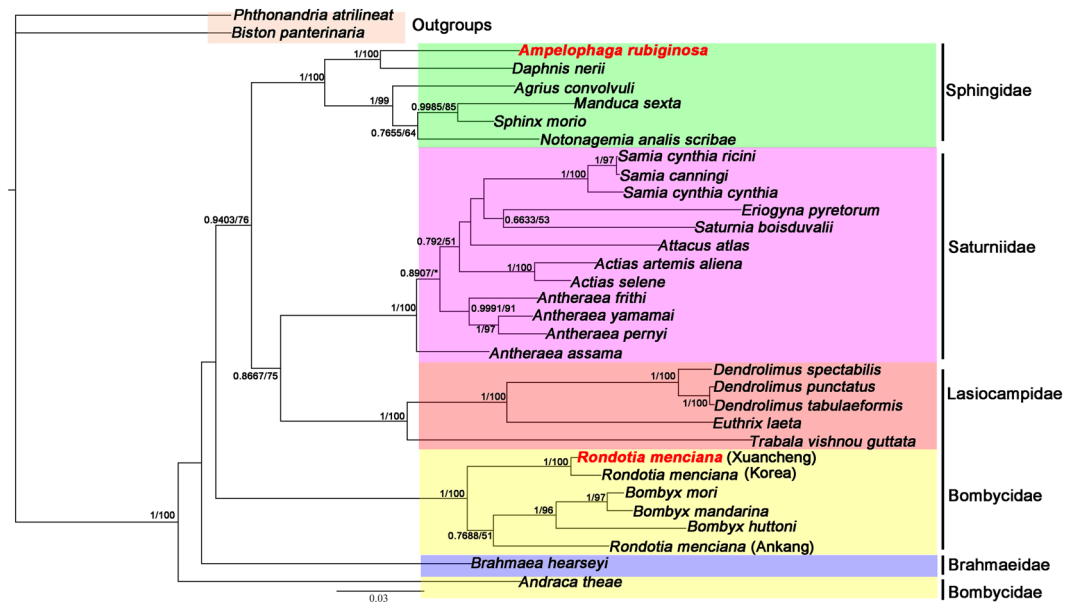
Phthonandria atrilineat
Biston panterinaria
Outgroups

Ampelophaga rubiginosa
Daphnis nerii
Agrius convolvuli
Manduca sexta
Sphinx morio
Notonagemia analis scribae
Sphingidae

Samia cynthia ricini
Samia canningi
Samia cynthia cynthia
Eriogyna pyretorum
Saturnia boisduvalii
Attacus atlas
Actias artemis aliena
Actias selene
Antheraea frithi
Antheraea yamamai
Antheraea pernyi
Antheraea assama
Saturniidae

Dendrolimus spectabilis
Dendrolimus punctatus
Dendrolimus tabulaeformis
Euthrix laeta
Trabala vishnou guttata
Lasiocampidae

Rondotia menciana (Xuancheng)
Rondotia menciana (Korea)
Bombyx mori
Bombyx mandarina
Bombyx huttoni
Rondotia menciana (Ankang)
Bombycidae

Brahmaea hearseyi
Brahmaeidae

Andraca theae
Bombycidae

1/100
1/100
1/99
0.9985/85
0.7655/64
0.9403/76
1/97
1/100
0.6633/53
0.792/51
0.8907/*
1/100
1/100
0.9991/91
1/97
0.8667/75
1/100
1/100
1/100
1/100
1/100
1/97
1/96
0.7688/51
1/100
0.03